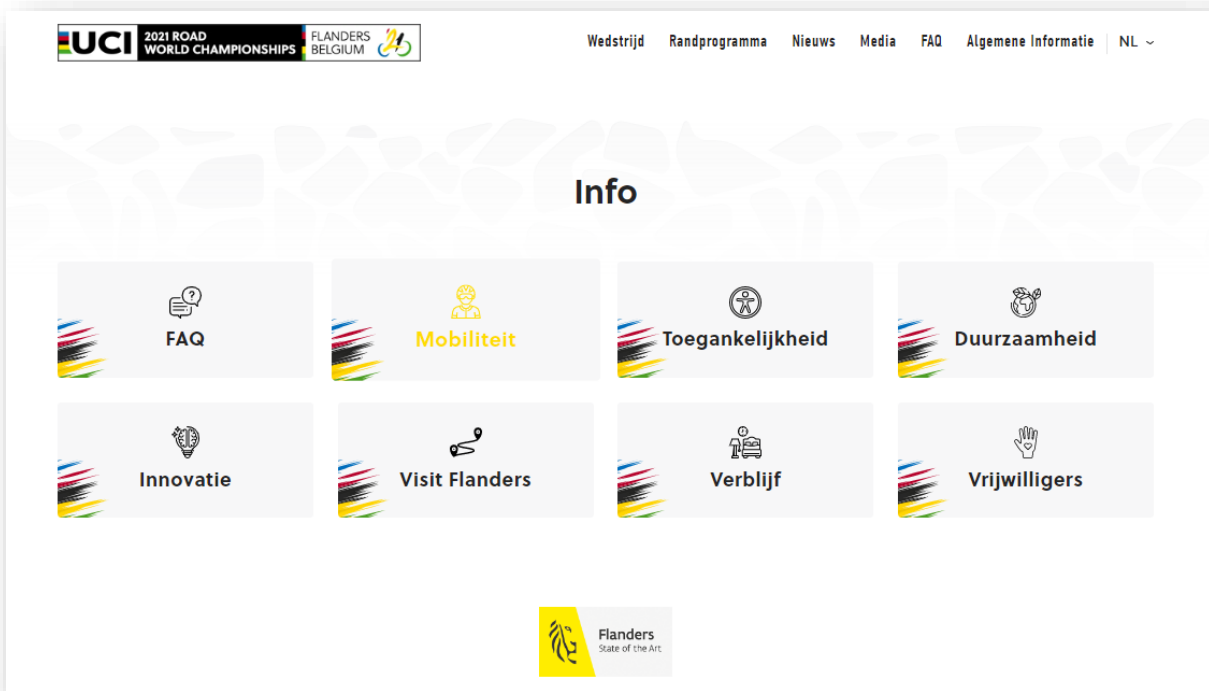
UCI 2021 ROAD WORLD CHAMPIONSHIPS FLANDERS BELGIUM

Wedstrijd Randprogramma Nieuws Media FAQ Algemene Informatie NL

Info

FAQ

Mobiliteit

Toegankelijkheid

Duurzaamheid

Innovatie

Visit Flanders

Verblijf

Vrijwilligers

Flanders
State of the Art